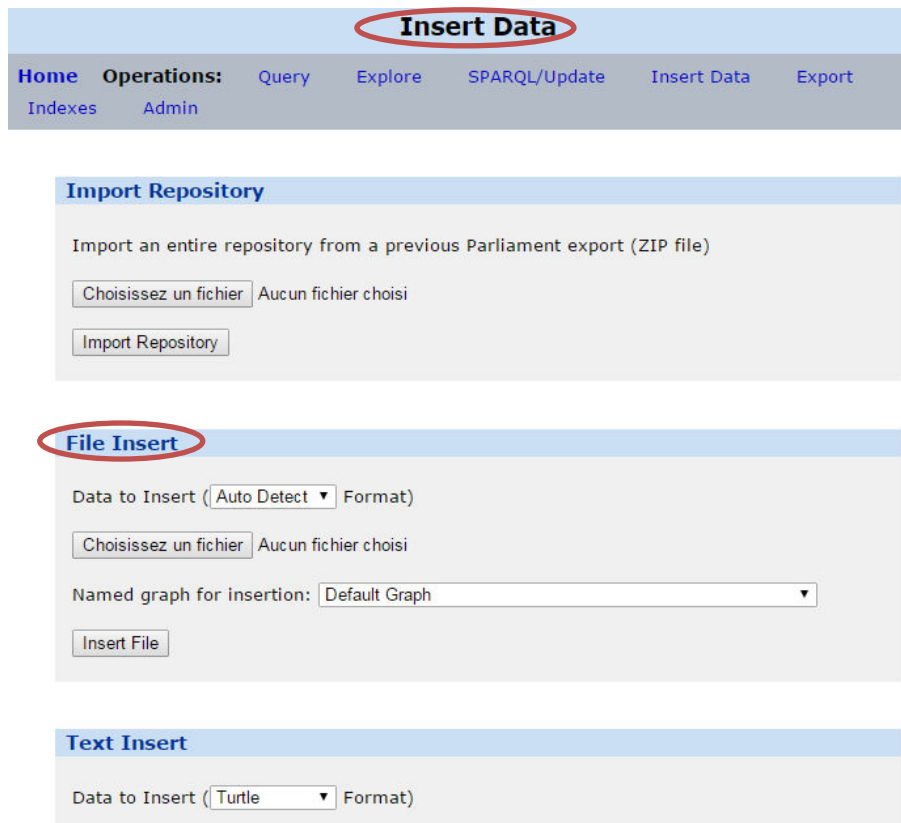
Insert Data

Home Operations: Query Explore SPARQL/Update Insert Data Export Indexes Admin

Import Repository

Import an entire repository from a previous Parliament export (ZIP file)

Choisissez un fichier Aucun fichier choisi

Import Repository

File Insert

Data to Insert ( Auto Detect ▾ Format)

Choisissez un fichier Aucun fichier choisi

Named graph for insertion: Default Graph ▾

Insert File

Text Insert

Data to Insert ( Turtle ▾ Format)